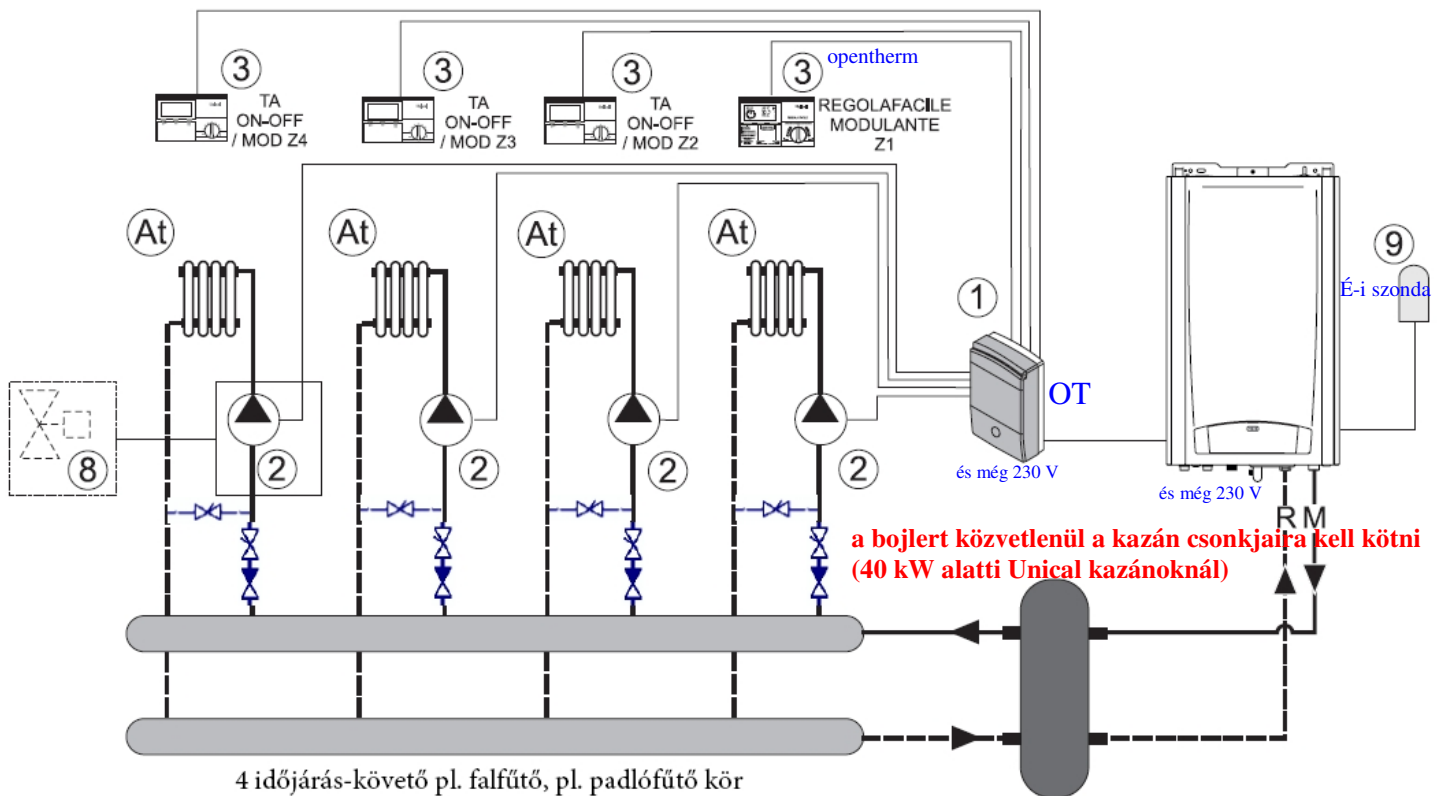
3
TA
ON-OFF
/ MOD Z4

3
TA
ON-OFF
/ MOD Z3

3
TA
ON-OFF
/ MOD Z2

3
opentherm
REGOLAFACILE
MODULANTE
Z1

At
At
At
At

1

9
É-i szonda

OT

8

2
2
2
2

és még 230 V
és még 230 V

R M

a bojlert közvetlenül a kazán csonkjaira kell kötni
(40 kW alatti Unical kazánoknál)

4 időjárás-követő pl. falfűtő, pl. padlófűtő kör